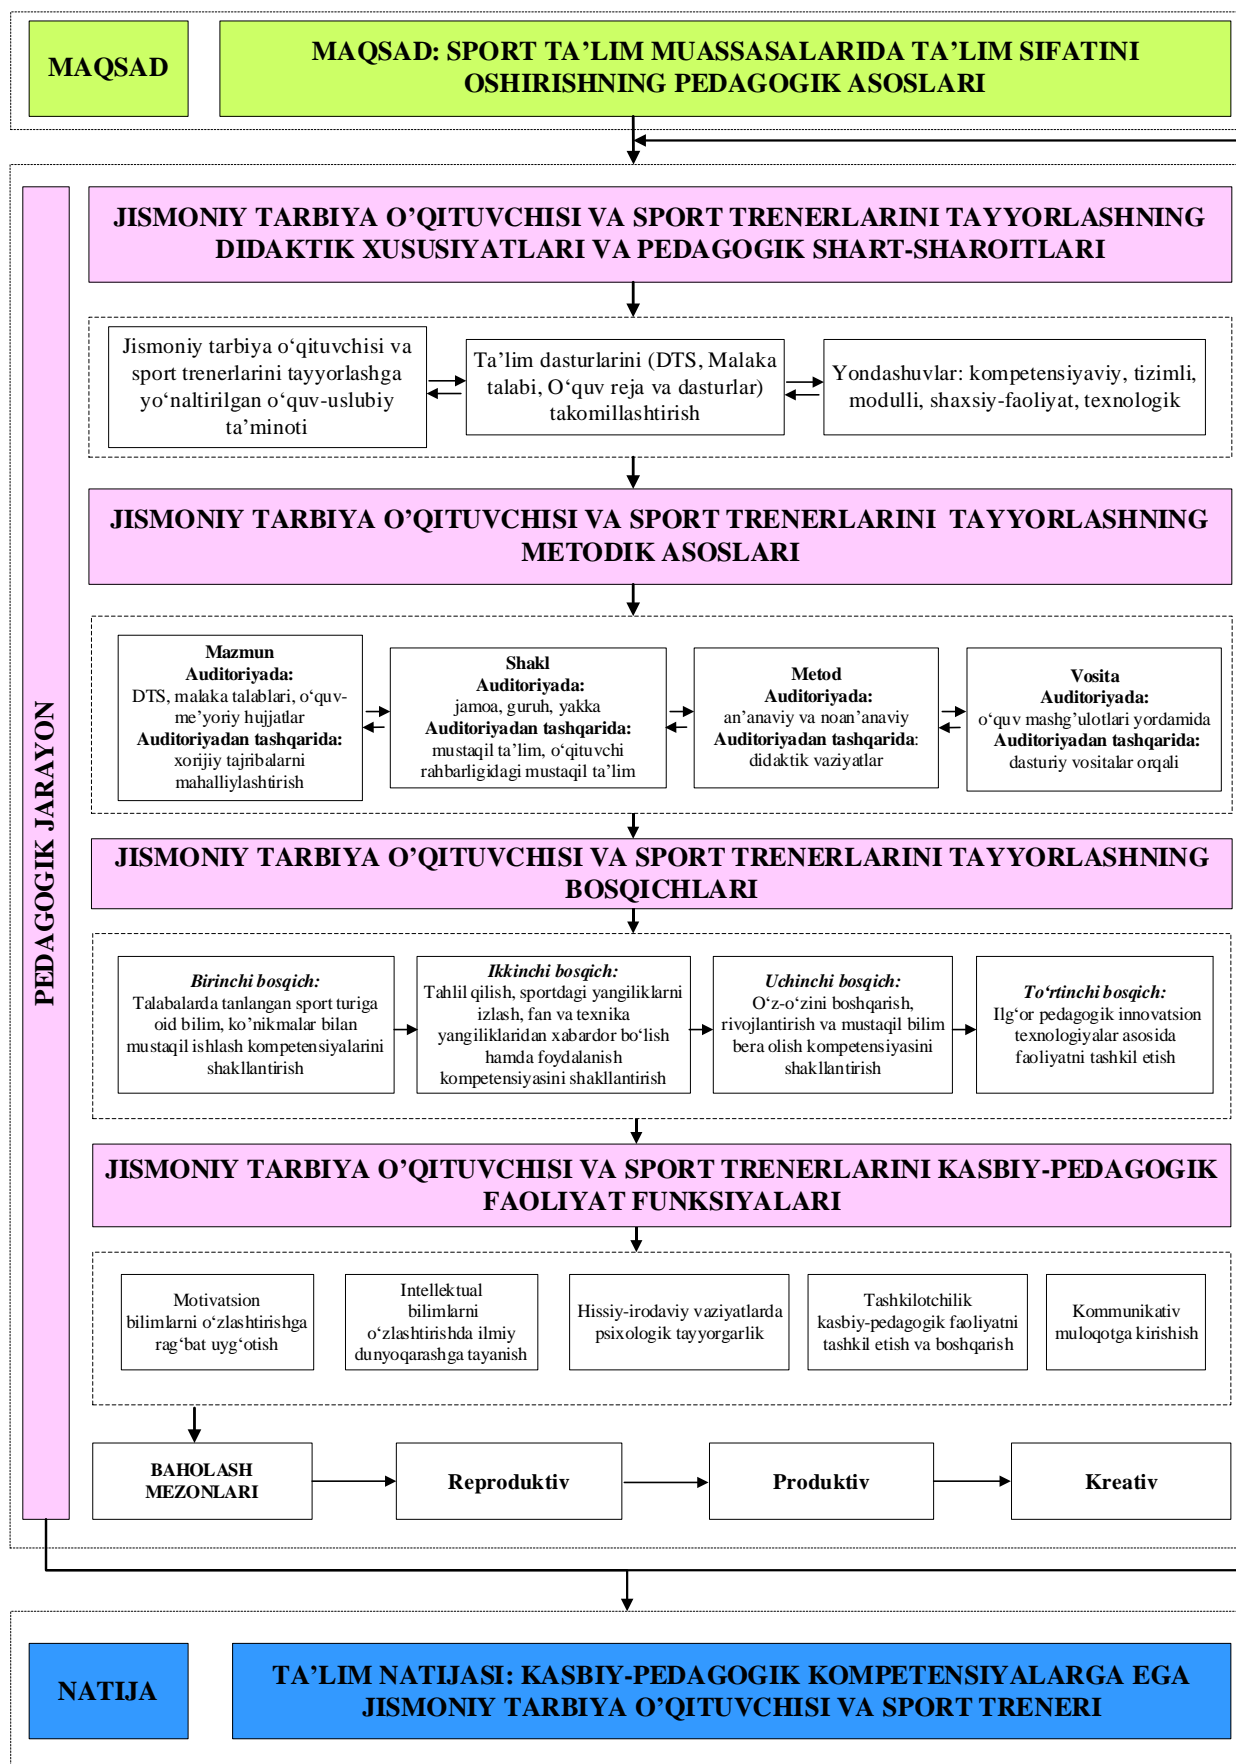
MAQSAD

MAQSAD: SPORT TA’LIM MUASSASALARIDA TA’LIM SIFATINI OSHIRISHNING PEDAGOGIK ASOSLARI

PEDAGOGIK JARAYON

JISMONIY TARBIYA O’QITUVCHISI VA SPORT TRENERLARINI TAYYORLASHNING DIDAKTIK XUSUSIYATLARI VA PEDAGOGIK SHART-SHAROITLARI

Jismoniy tarbiya o‘qituvchisi va sport trenerlarini tayyorlashga yo‘naltirilgan o‘quv-uslubiy ta’minoti

Ta’lim dasturlarini (DTS, Malaka talabi, O‘quv reja va dasturlar) takomillashtirish

Yondashuvlar: kompetensiyaviy, tizimli, modulli, shaxsiy-faoliyat, texnologik

JISMONIY TARBIYA O’QITUVCHISI VA SPORT TRENERLARINI TAYYORLASHNING METODIK ASOSLARI

Mazmun
Auditoriyada:
DTS, malaka talablari, o‘quv-me’yoriy hujjatlar
Auditoriyadan tashqarida:
xorijiy tajribalarni mahalliylashtirish

Shakl
Auditoriyada:
jamoa, guruh, yakka
Auditoriyadan tashqarida:
mustaqil ta’lim, o‘qituvchi rahbarligidagi mustaqil ta’lim

Metod
Auditoriyada:
an’anaviy va noan’anaviy
Auditoriyadan tashqarida:
didaktik vaziyatlar

Vosita
Auditoriyada:
o‘quv mashg’ulotlari yordamida
Auditoriyadan tashqarida:
dasturiy vositalar orqali

JISMONIY TARBIYA O’QITUVCHISI VA SPORT TRENERLARINI TAYYORLASHNING BOSQICHLARI

Birinchi bosqich:
Talabalarda tanlangan sport turiga oid bilim, ko’nikmalar bilan mustaqil ishlash kompetensiyalarini shakllantirish

Ikkinchi bosqich:
Tahlil qilish, sportdagi yangiliklarni izlash, fan va texnika yangiliklaridan xabardor bo‘lish hamda foydalanish kompetensiyasini shakllantirish

Uchinchi bosqich:
O‘z-o‘zini boshqarish, rivojlantirish va mustaqil bilim bera olish kompetensiyasini shakllantirish

To‘rtinchi bosqich:
Ilg‘or pedagogik innovatsion texnologiyalar asosida faoliyatni tashkil etish

JISMONIY TARBIYA O’QITUVCHISI VA SPORT TRENERLARINI KASBIY-PEDAGOGIK FAOLIYAT FUNKSIYALARI

Motivatsion bilimlarni o‘zlashtirishga rag‘bat uyg‘otish

Intellektual bilimlarni o‘zlashtirishda ilmiy dunyoqarashga tayanish

Hissiy-irodaviy vaziyatlarda psixologik tayyorgarlik

Tashkilotchilik kasbiy-pedagogik faoliyatni tashkil etish va boshqarish

Kommunikativ muloqotga kirishish

BAHOLASH MEZONLARI

Reproduktiv

Produktiv

Kreativ

NATIJA

TA’LIM NATIJASI: KASBIY-PEDAGOGIK KOMPETENSIYALARGA EGA JISMONIY TARBIYA O’QITUVCHISI VA SPORT TRENERI